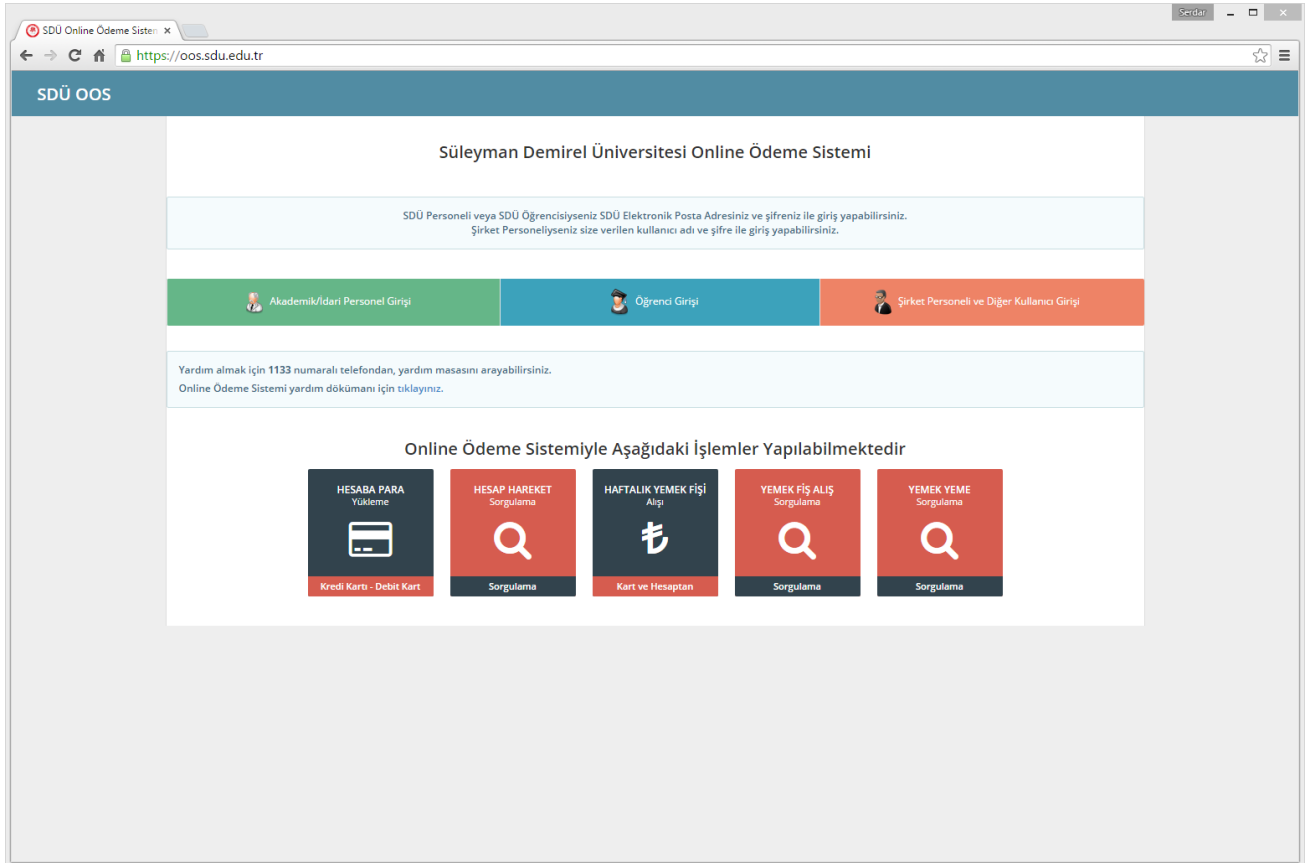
SDÜ Online Ödeme Sistem ×

Serdar

https://oos.sdu.edu.tr

SDÜ OOS

Süleyman Demirel Üniversitesi Online Ödeme Sistemi

SDÜ Personeli veya SDÜ Öğrencisiyseniz SDÜ Elektronik Posta Adresiniz ve şifreniz ile giriş yapabilirsiniz.
Şirket Personeliyseniz size verilen kullanıcı adı ve şifre ile giriş yapabilirsiniz.

Akademik/İdari Personel Girişi

Öğrenci Girişi

Şirket Personeli ve Diğer Kullanıcı Girişi

Yardım almak için 1133 numaralı telefondan, yardım masasını arayabilirsiniz.
Online Ödeme Sistemi yardım dökümanı için tıklayınız.

Online Ödeme Sistemiyle Aşağıdaki İşlemler Yapılabilmektedir

HESABA PARA
Yükleme
Kredi Kartı - Debit Kart

HESAP HAREKET
Sorgulama
Sorgulama

HAFTALIK YEMEK FİŞİ
Alışı
₺
Kart ve Hesaptan

YEMEK FİŞ ALIŞ
Sorgulama
Sorgulama

YEMEK YEME
Sorgulama
Sorgulama